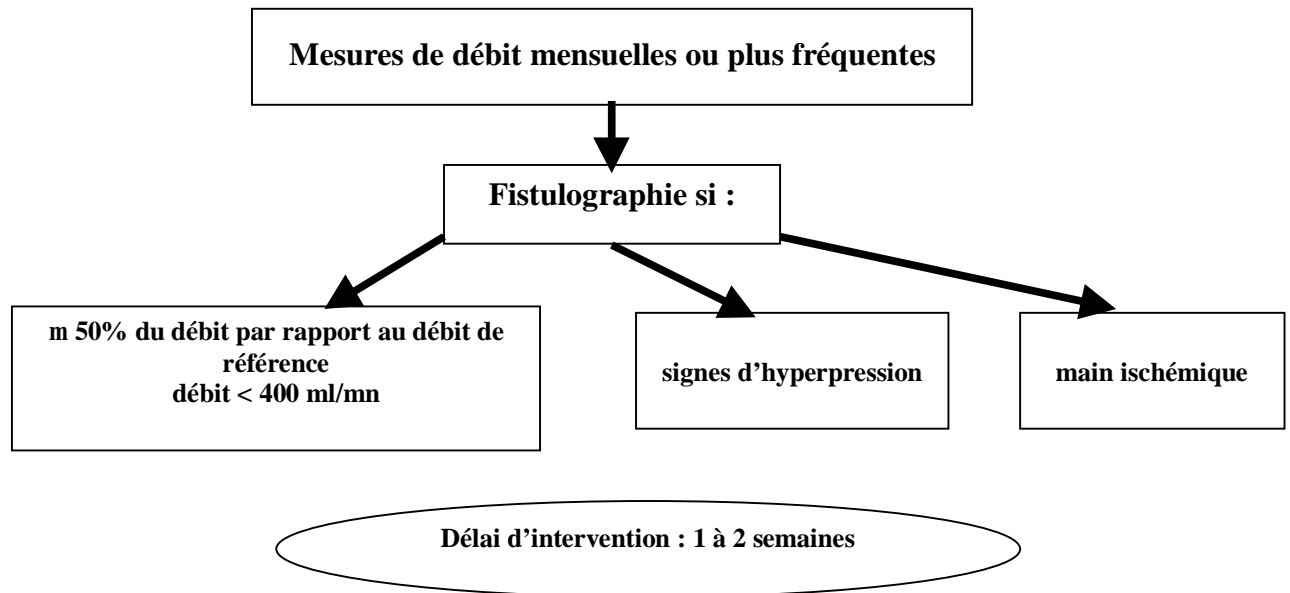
Mesures de débit mensuelles ou plus fréquentes

Fistulographie si :

m 50% du débit par rapport au débit de référence
débit < 400 ml/mn

signes d'hyperpression

main ischémique

Délai d'intervention : 1 à 2 semaines